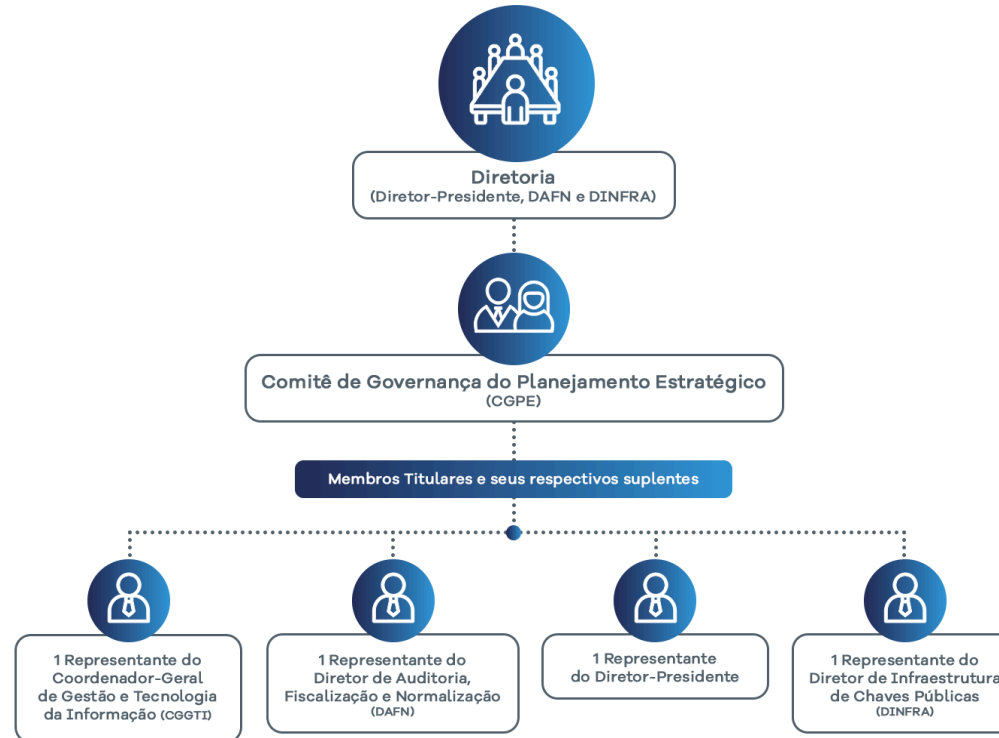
Diretoria
(Diretor-Presidente, DAFN e DINFRA)

Comitê de Governança do Planejamento Estratégico
(CGPE)

Membros Titulares e seus respectivos suplentes

1 Representante do Coordenador-Geral de Gestão e Tecnologia da Informação (CGGTI)

1 Representante do Diretor de Auditoria, Fiscalização e Normalização (DAFN)

1 Representante do Diretor-Presidente

1 Representante do Diretor de Infraestrutura de Chaves Públicas (DINFRA)